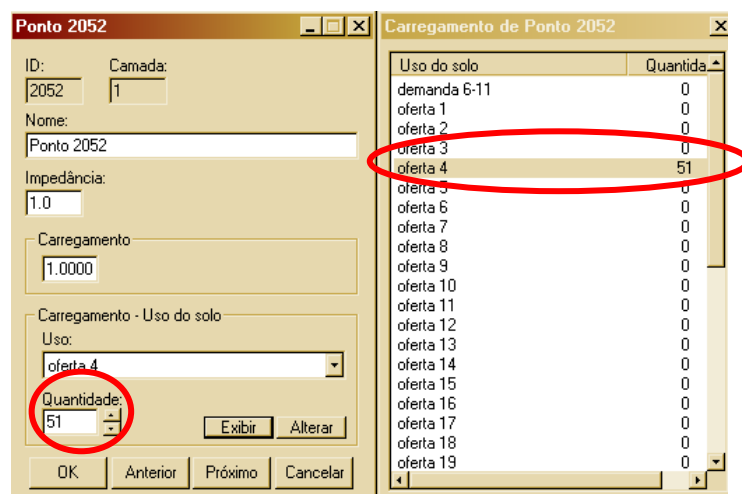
Ponto 2052

ID: 2052
Camada: 1

Nome:
Ponto 2052

Impedância:
1.0

Carregamento
1.0000

Carregamento - Uso do solo
Uso:
oferta 4
Quantidade:
51

Exibir
Alterar

OK
Anterior
Próximo
Cancelar

Carregamento de Ponto 2052

| Uso do solo | Quantida |
|---|---|
| demanda 6-11 | 0 |
| oferta 1 | 0 |
| oferta 2 | 0 |
| oferta 3 | 0 |
| oferta 4 | 51 |
| oferta 5 | 0 |
| oferta 6 | 0 |
| oferta 7 | 0 |
| oferta 8 | 0 |
| oferta 9 | 0 |
| oferta 10 | 0 |
| oferta 11 | 0 |
| oferta 12 | 0 |
| oferta 13 | 0 |
| oferta 14 | 0 |
| oferta 15 | 0 |
| oferta 16 | 0 |
| oferta 17 | 0 |
| oferta 18 | 0 |
| oferta 19 | 0 |